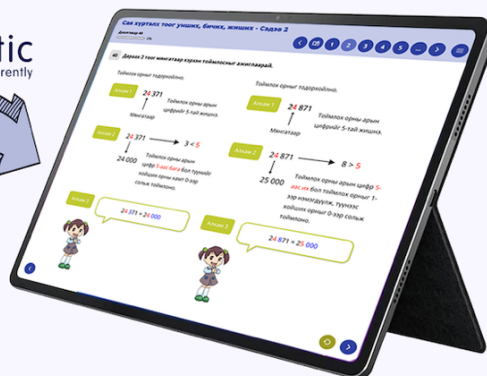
tic
rently

Сая хүртэл тоог унших, бичих, жиших - Сэдэв 2
Дасгалууд 4f
0%

1 2 3 4 5

4f Дараах 2 тоог мянгатаар хүртэл тоймлосныг ажиглаарай.

Тоймлох оронг тодорхойлно.

Алхам 1
24 371
Мянгатаар
Тоймлох орны араас цифрийг 3-тай жишнэ.

Алхам 2
24 371 → 3 < 5
24 000
Тоймлох орны араас цифр 5-аас бага бол түүнийг хойших орныг хамт 0-ээр солиж тоймлоно.

Алхам 3
24 371 ≈ 24 000

Тоймлох оронг тодорхойлно.

Алхам 1
24 871
Мянгатаар
Тоймлох орны араас цифрийг 5-тай жишнэ.

Алхам 2
24 871 → 8 > 5
25 000
Тоймлох орны араас цифр 5-аас их бол тоймлох оронг 1-ээр нэмэгдүүлж, түүнээс хойших оронг 0-ээр солиж тоймлоно.

Алхам 3
24 871 ≈ 25 000